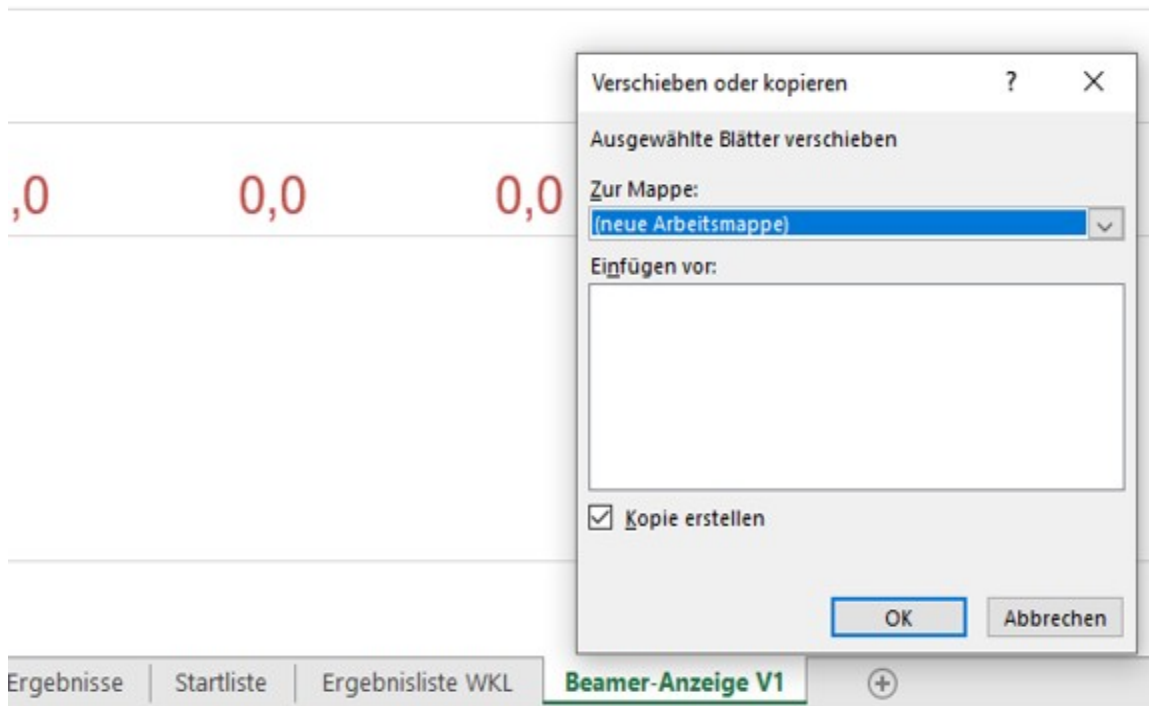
,0 0,0 0,0

Verschieben oder kopieren ? X

Ausgewählte Blätter verschieben

Zur Mappe:

(neue Arbeitsmappe)

Einfügen vor:

Kopie erstellen

OK Abbrechen

Ergebnisse | Startliste | Ergebnisliste WKL | Beamer-Anzeige V1 | ⊕